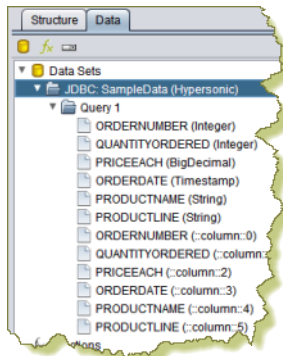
Structure
Data
Data Sets
JDBC: SampleData (Hypersonic)
Query 1
ORDERNUMBER (Integer)
QUANTITYORDERED (Integer)
PRICEEACH (BigDecimal)
ORDERDATE (Timestamp)
PRODUCTNAME (String)
PRODUCTLINE (String)
ORDERNUMBER (::column::0)
QUANTITYORDERED (::column:
PRICEEACH (::column::2)
ORDERDATE (::column::3)
PRODUCTNAME (::column::4)
PRODUCTLINE (::column::5)
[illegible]tions